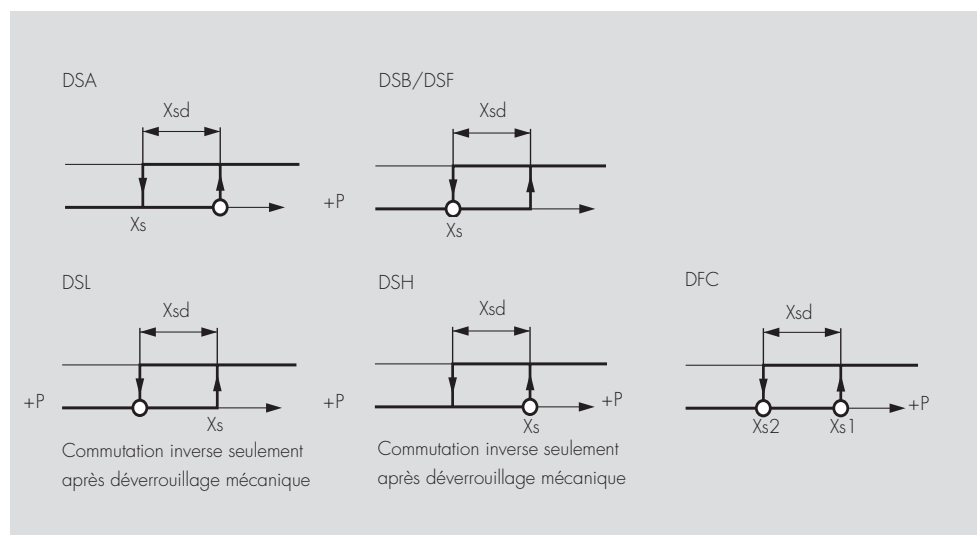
DSA

Xsd

Xs

+P

DSB/DSF

Xsd

Xs

DSL

Xsd

+P

Xs

Commutation inverse seulement après déverrouillage mécanique

DSH

Xsd

+P

Xs

+P

Commutation inverse seulement après déverrouillage mécanique

DFC

Xsd

Xs2

Xs1

+P